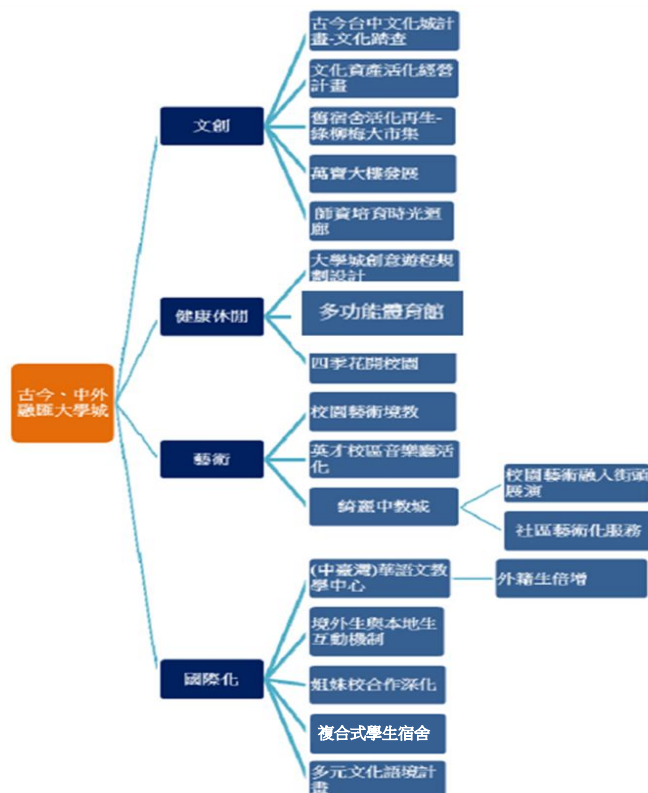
古今、中外融匯大學城

文創

古今台中文化城計畫-文化踏查

文化資產活化經營計畫

舊宿舍活化再生-綠柳梅大市集

萬寶大樓發展

師資培育時光迴廊

健康休閒

大學城創意遊程規劃設計

多功能體育館

四季花開校園

藝術

校園藝術境教

英才校區音樂廳活化

綺麗中教城

校園藝術融入街廓展演

社區藝術化服務

國際化

(中臺灣)華語文教學中心

外籍生倍增

境外生與本地生互動機制

姐妹校合作深化

複合式學生宿舍

多元文化語境計畫